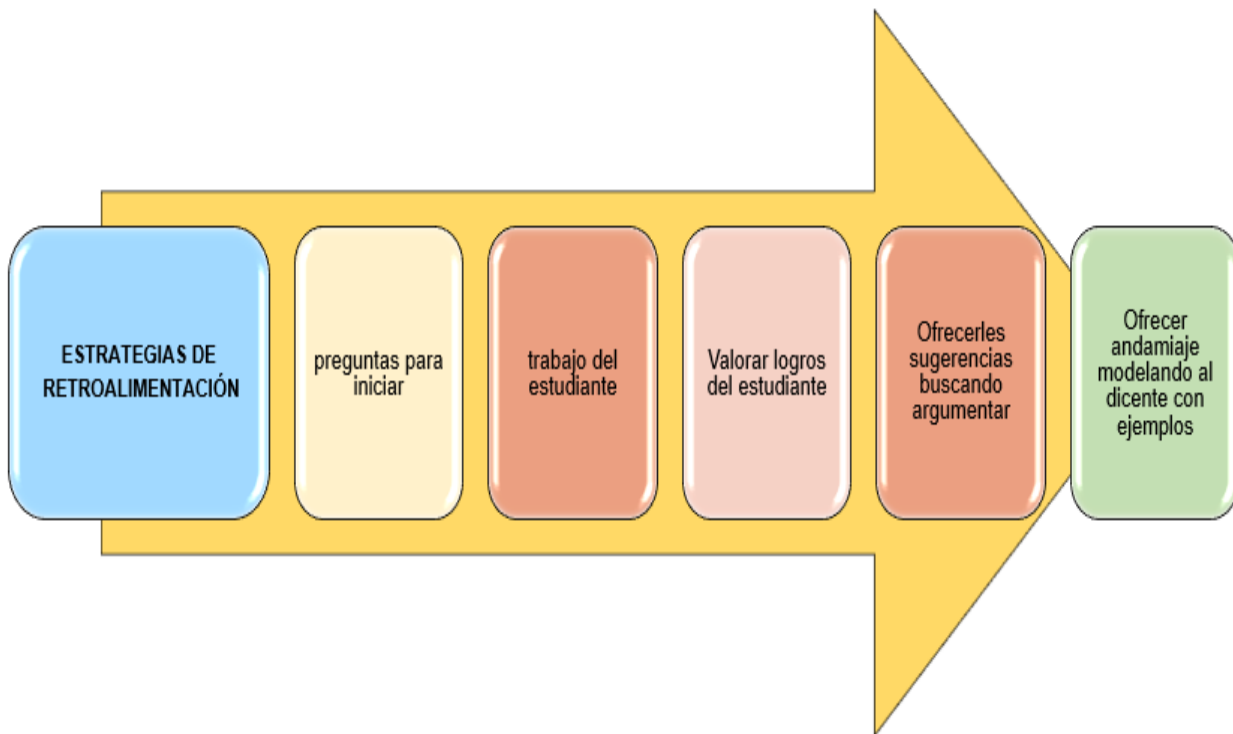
ESTRATEGIAS DE RETROALIMENTACIÓN

preguntas para iniciar

trabajo del estudiante

Valorar logros del estudiante

Ofrecerles sugerencias buscando argumentar

Ofrecer andamiaje modelando al dicente con ejemplos